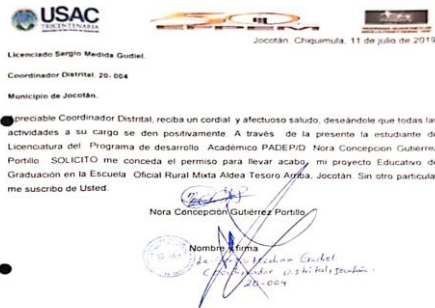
USAC
TRICENTENARIA

Jocotán, Chiquimula, 11 de julio de 2019

Licenciado Sergio Medida Gudiel.

Coordinador Distrital. 20- 004

Municipio de Jocotán.

Apreciable Coordinador Distrital, reciba un cordial y afectuoso saludo, deseándole que todas las actividades a su cargo se den positivamente. A través de la presente la estudiante de Licenciatura del Programa de desarrollo Académico PADEP/D Nora Concepcion Gutierrez Portillo. SOLICITO me conceda el permiso para llevar acabo, mi proyecto Educativo de Graduación en la Escuela Oficial Rural Mixta Aldea Tesoro Arriba, Jocotán. Sin otro particular me suscribo de Usted.

Nora Concepción Gutiérrez Portillo

Nombre y firma

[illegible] Medina Gudiel
Coordinador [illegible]
20-004